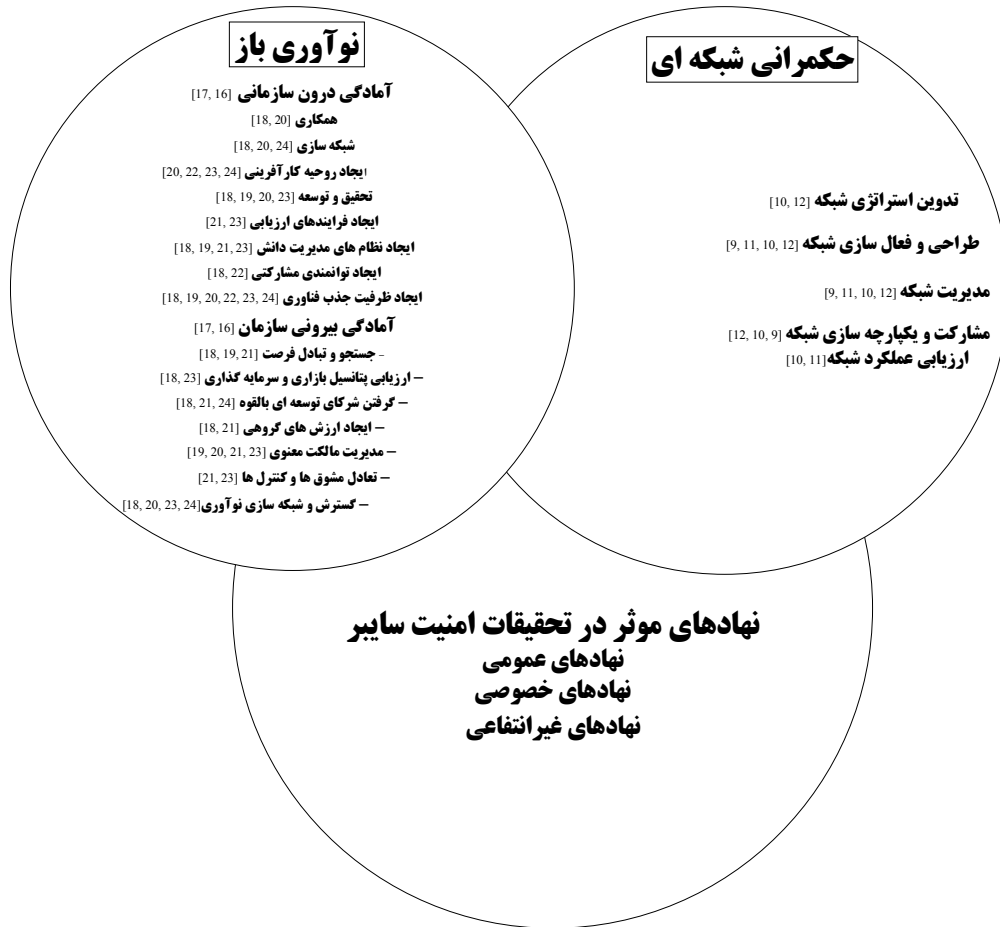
نوآوری باز

آمادگی درون سازمانی [16 ,17]
همکاری [20 ,18]
شبکه سازی [24 ,20 ,18]
ایجاد روحیه کارآفرینی [24 ,23 ,22 ,20]
تحقیق و توسعه [23 ,20 ,19 ,18]
ایجاد فرایندهای ارزیابی [23 ,21]
ایجاد نظام های مدیریت دانش [23 ,21 ,19 ,18]
ایجاد توانمندی مشارکتی [22 ,18]
ایجاد ظرفیت جذب فناوری [24 ,23 ,22 ,20 ,19 ,18]
آمادگی بیرونی سازمان [16 ,17]
- جستجو و تبادل فرصت [21 ,19 ,18]
– ارزیابی پتانسیل بازاری و سرمایه گذاری [23 ,18]
– گرفتن شرکای توسعه ای بالقوه [24 ,21 ,18]
– ایجاد ارزش های گروهی [21 ,18]
– مدیریت مالکت معنوی [23 ,21 ,20 ,19]
– تعادل مشوق ها و کنترل ها [23 ,21]
– گسترش و شبکه سازی نوآوری[24 ,23 ,20 ,18]

حکمرانی شبکه ای

تدوین استراتژی شبکه [12 ,10]
طراحی و فعال سازی شبکه [12 ,10 ,11 ,9]
مدیریت شبکه [12 ,10 ,11 ,9]
مشارکت و یکپارچه سازی شبکه [9 ,10 ,12]
ارزیابی عملکرد شبکه[11 ,10]

نهادهای موثر در تحقیقات امنیت سایبر
نهادهای عمومی
نهادهای خصوصی
نهادهای غیرانتفاعی